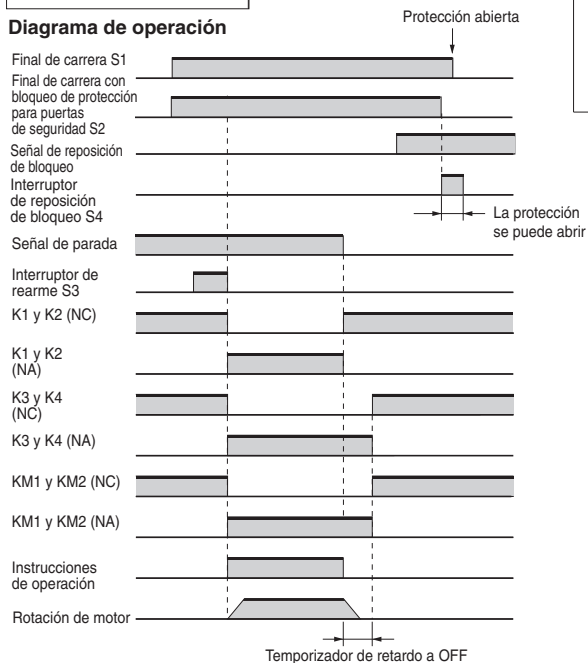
Diagrama de operación

Protección abierta

Final de carrera S1

Final de carrera con bloqueo de protección para puertas de seguridad S2

Señal de reposición de bloqueo

Interruptor de reposición de bloqueo S4

La protección se puede abrir

Señal de parada

Interruptor de rearme S3

K1 y K2 (NC)

K1 y K2 (NA)

K3 y K4 (NC)

K3 y K4 (NA)

KM1 y KM2 (NC)

KM1 y KM2 (NA)

Instrucciones de operación

Rotación de motor

Temporizador de retardo a OFF